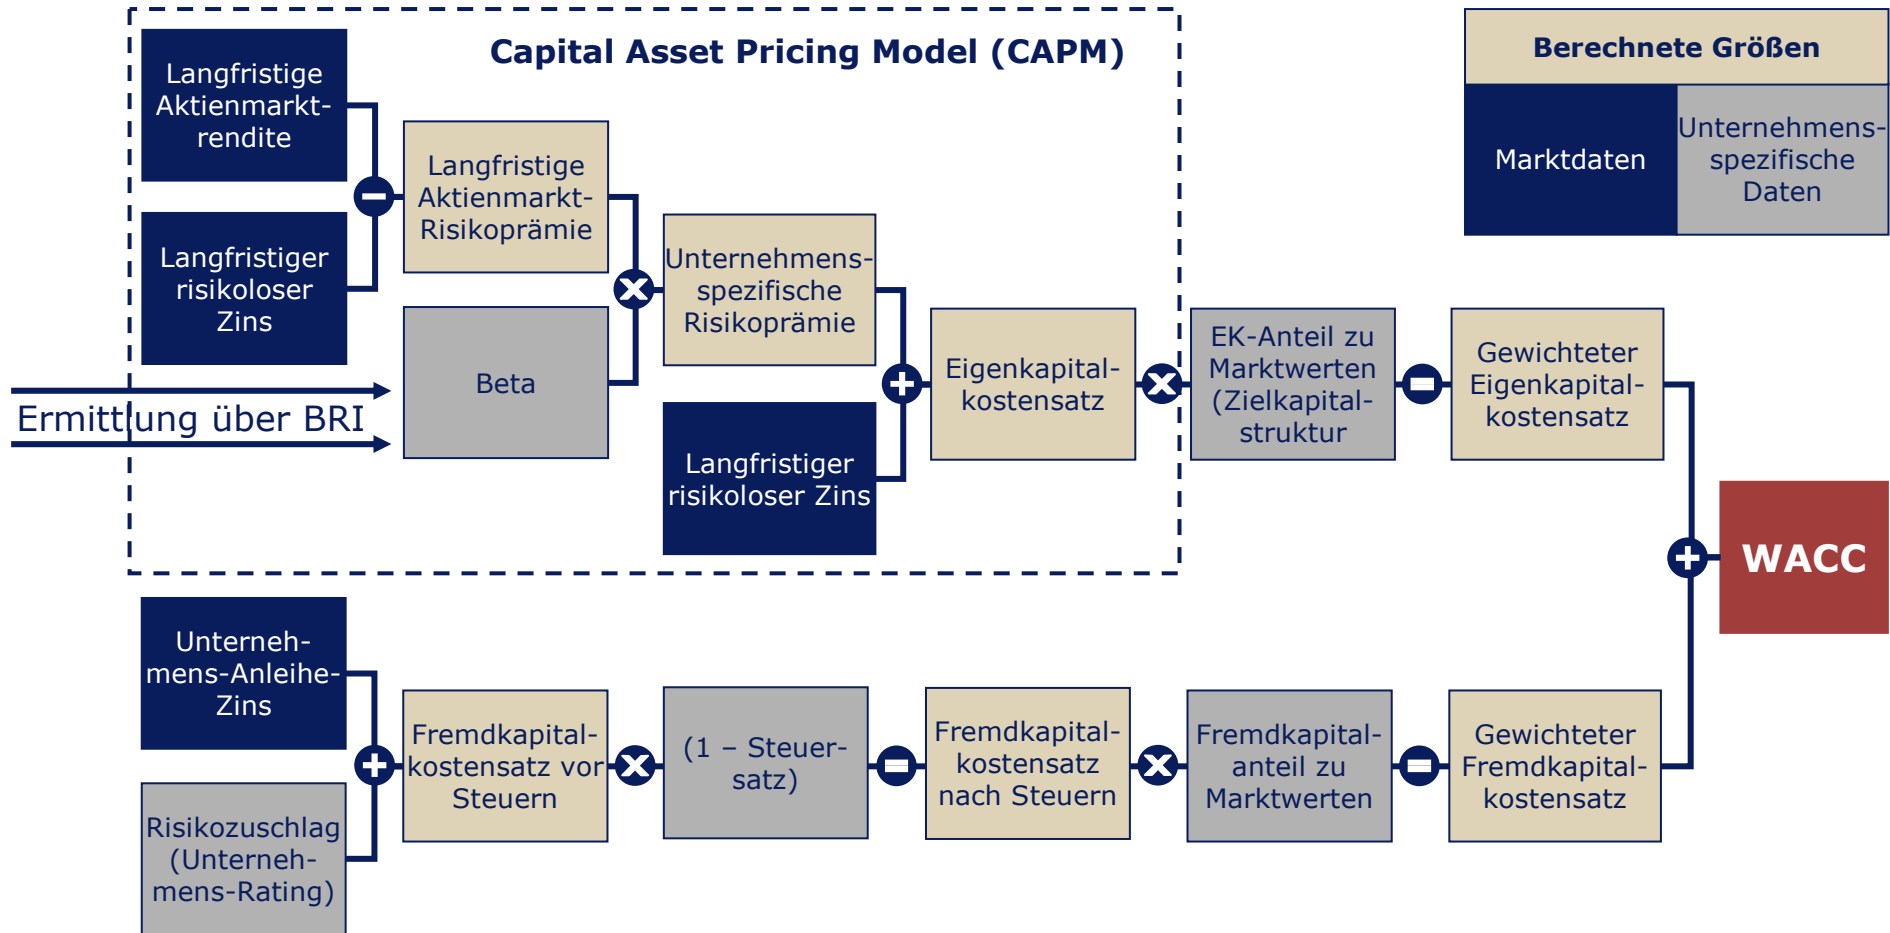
Capital Asset Pricing Model (CAPM)

Berechnete Größen

Marktdaten

Unternehmensspezifische Daten

Langfristige Aktienmarktrendite

Langfristiger risikoloser Zins

Langfristige Aktienmarkt-Risikoprämie

Beta

Ermittlung über BRI

Unternehmensspezifische Risikoprämie

Langfristiger risikoloser Zins

Eigenkapitalkostensatz

EK-Anteil zu Marktwerten (Zielkapitalstruktur

Gewichteter Eigenkapitalkostensatz

WACC

Unternehmens-Anleihe-Zins

Risikozuschlag (Unternehmens-Rating)

Fremdkapitalkostensatz vor Steuern

(1 – Steuersatz)

Fremdkapitalkostensatz nach Steuern

Fremdkapitalanteil zu Marktwerten

Gewichteter Fremdkapitalkostensatz